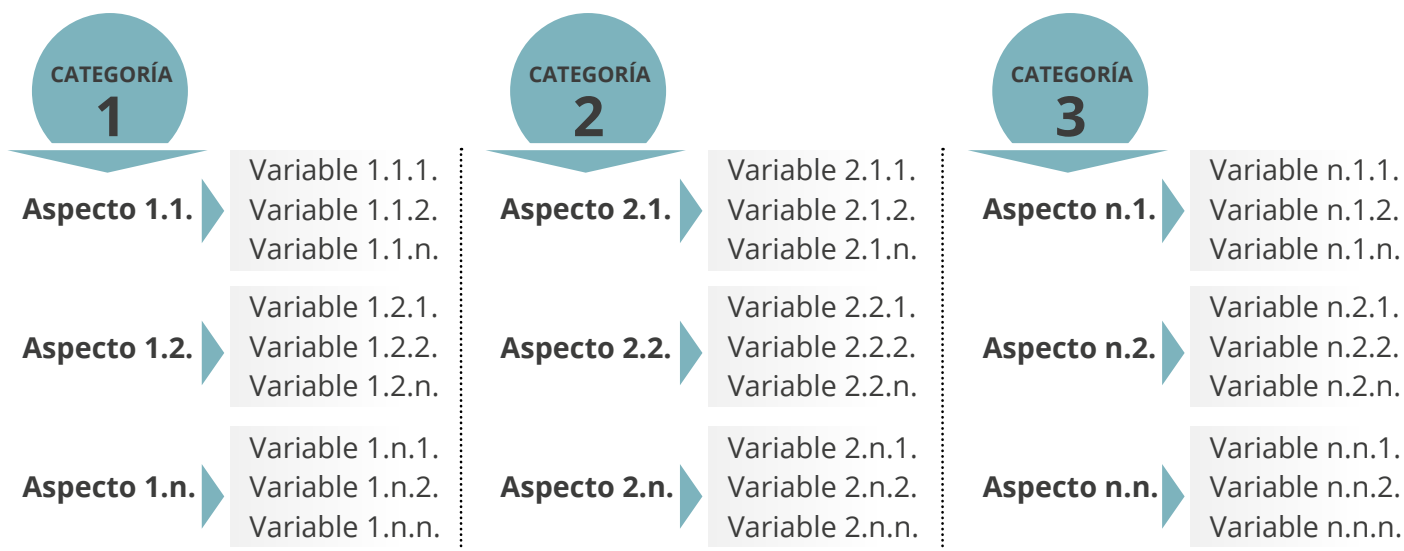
CATEGORÍA
1

Aspecto 1.1.
Variable 1.1.1.
Variable 1.1.2.
Variable 1.1.n.

Aspecto 1.2.
Variable 1.2.1.
Variable 1.2.2.
Variable 1.2.n.

Aspecto 1.n.
Variable 1.n.1.
Variable 1.n.2.
Variable 1.n.n.

CATEGORÍA
2

Aspecto 2.1.
Variable 2.1.1.
Variable 2.1.2.
Variable 2.1.n.

Aspecto 2.2.
Variable 2.2.1.
Variable 2.2.2.
Variable 2.2.n.

Aspecto 2.n.
Variable 2.n.1.
Variable 2.n.2.
Variable 2.n.n.

CATEGORÍA
3

Aspecto n.1.
Variable n.1.1.
Variable n.1.2.
Variable n.1.n.

Aspecto n.2.
Variable n.2.1.
Variable n.2.2.
Variable n.2.n.

Aspecto n.n.
Variable n.n.1.
Variable n.n.2.
Variable n.n.n.